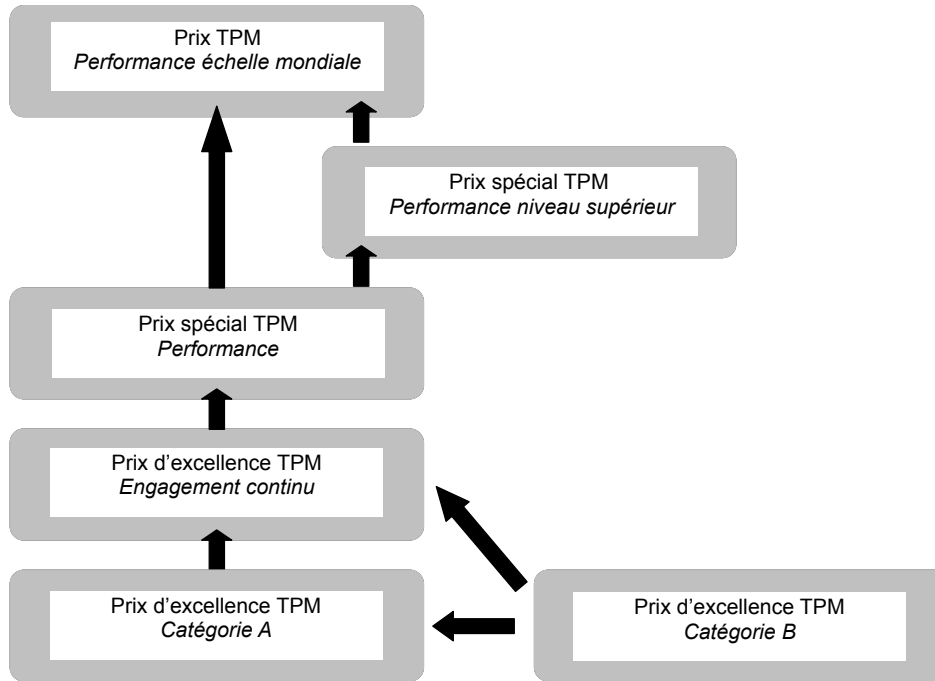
Prix TPM
*Performance échelle mondiale*

Prix spécial TPM
*Performance niveau supérieur*

Prix spécial TPM
*Performance*

Prix d'excellence TPM
*Engagement continu*

Prix d'excellence TPM
*Catégorie A*

Prix d'excellence TPM
*Catégorie B*